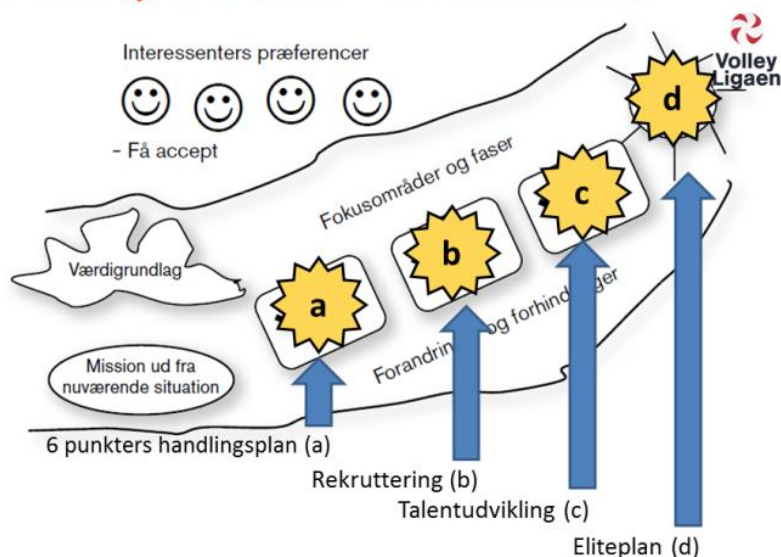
Interessenters præferencer

- Få accept

Volley Ligaen

Fokusområder og faser

Værdigrundlag

Forandrin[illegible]og forhind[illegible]ger

Mission ud fra nuværende situation

a

b

c

d

6 punkters handlingsplan (a)

Rekruttering (b)

Talentudvikling (c)

Eliteplan (d)